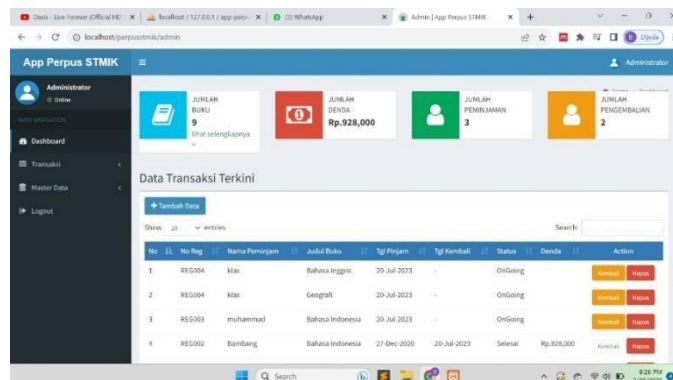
Oasis - Live Forever (Official HD | localhost / 127.0.0.1 / app-perpu | (3) WhatsApp | Admin | App Perpus STMIK

localhost/perpusstmik/admin

App Perpus STMIK

Administrator

Administrator
Online

MAIN NAVIGATION

Dashboard

Transaksi

Master Data

Logout

JUMLAH BUKU
9
lihat selengkapnya

JUMLAH DENDA
Rp.928,000

JUMLAH PEMINJAMAN
3

JUMLAH PENGEMBALIAN
2

Data Transaksi Terkini

+ Tambah Data

Show 10 entries

Search:

| No | No Reg | Nama Peminjam | Judul Buku | Tgl Pinjam | Tgl Kembali | Status | Denda | Action |
|---|---|---|---|---|---|---|---|---|
| 1 | REG004 | klas | Bahasa Inggris | 20-Jul-2023 | - | OnGoing | | Kembali Hapus |
| 2 | REG004 | klas | Geografi | 20-Jul-2023 | - | OnGoing | | Kembali Hapus |
| 3 | REG003 | muhammad | Bahasa Indonesia | 20-Jul-2023 | - | OnGoing | | Kembali Hapus |
| 4 | REG002 | Bambang | Bahasa Indonesia | 27-Dec-2020 | 20-Jul-2023 | Selesai | Rp.928,000 | Kembali Hapus |

Search

8:26 PM